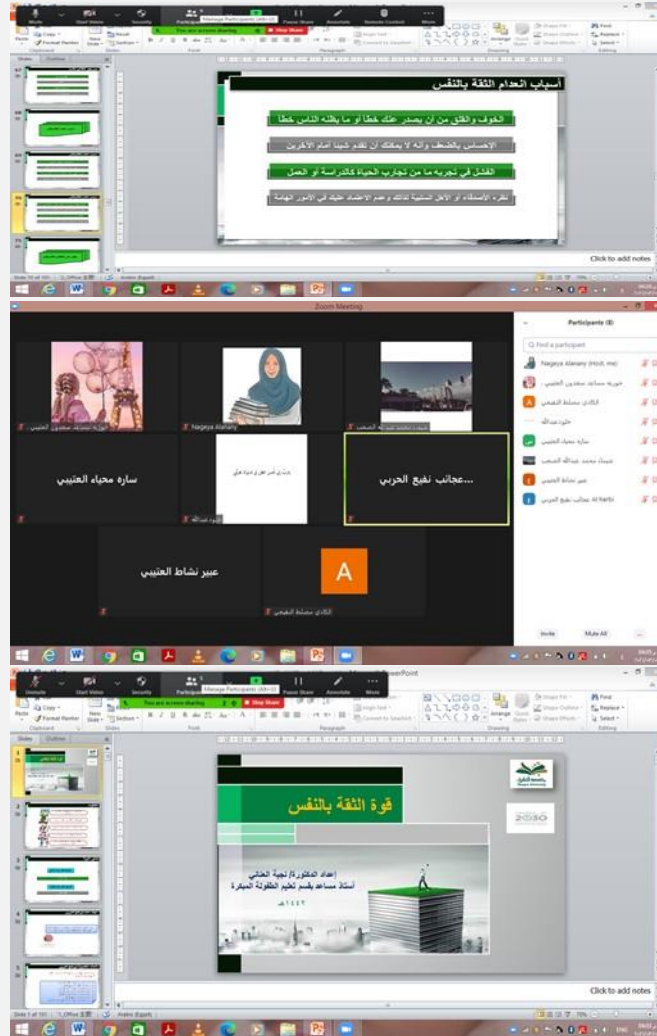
Mute Start Video Security Participants Manage Participants (Alt+U) Pause Share Annotate Remote Control More

You are screen sharing Stop Share

أسباب انعدام الثقة بالنفس

الخوف والقلق من أن يصدر عنك خطأ أو ما يظنه الناس خطأ

الإحساس بالضعف وأنه لا يمكنك أن تقدم شيئا أمام الآخرين

الفشل في تجربة ما من تجارب الحياة كالدراسة أو العمل

نظرة الأصدقاء أو الأهل السلبية لذاتك وعدم الاعتماد عليك في الأمور الهامة

Click to add notes

Zoom Meeting

Participants (8)

Find a participant

Nageya Alanany (Host, me)

Nageya Alanany

ساره محياء العتيبي

...عجائب نفيع الحربي

عبير نشاط العتيبي

A

Invite Mute All

Mute Start Video Security Participants Manage Participants (Alt+U) Pause Share Annotate More

You are screen sharing Stop Share

قوة الثقة بالنفس

إعداد الدكتورة/ نجية العناني
أستاذ مساعد بقسم تعليم الطفولة المبكرة
١٤٤٢هـ

2030

Click to add notes